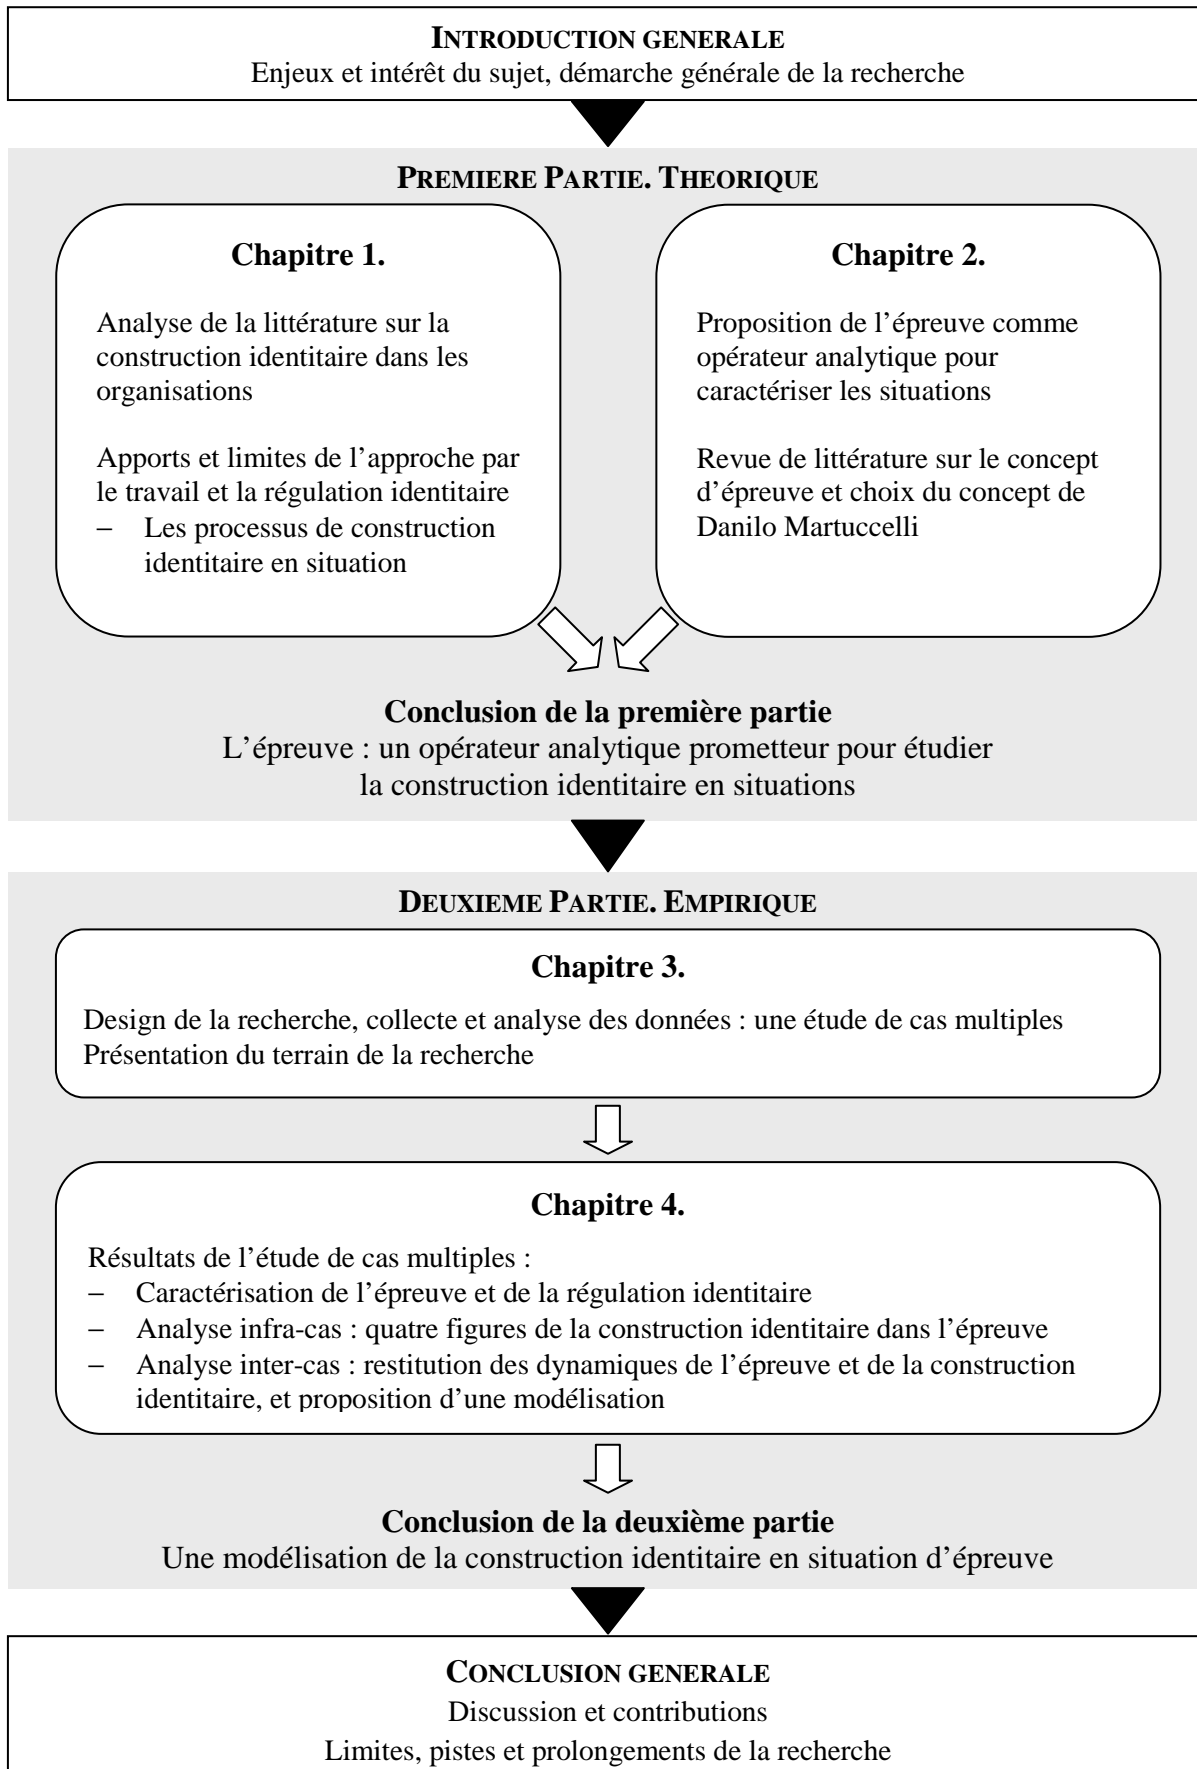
INTRODUCTION GENERALE
Enjeux et intérêt du sujet, démarche générale de la recherche

PREMIERE PARTIE. THEORIQUE

Chapitre 1.

Analyse de la littérature sur la construction identitaire dans les organisations

Apports et limites de l'approche par le travail et la régulation identitaire
– Les processus de construction identitaire en situation

Chapitre 2.

Proposition de l'épreuve comme opérateur analytique pour caractériser les situations

Revue de littérature sur le concept d'épreuve et choix du concept de Danilo Martuccelli

Conclusion de la première partie
L'épreuve : un opérateur analytique prometteur pour étudier la construction identitaire en situations

DEUXIEME PARTIE. EMPIRIQUE

Chapitre 3.

Design de la recherche, collecte et analyse des données : une étude de cas multiples
Présentation du terrain de la recherche

Chapitre 4.

Résultats de l'étude de cas multiples :
– Caractérisation de l'épreuve et de la régulation identitaire
– Analyse infra-cas : quatre figures de la construction identitaire dans l'épreuve
– Analyse inter-cas : restitution des dynamiques de l'épreuve et de la construction identitaire, et proposition d'une modélisation

Conclusion de la deuxième partie
Une modélisation de la construction identitaire en situation d'épreuve

CONCLUSION GENERALE
Discussion et contributions
Limites, pistes et prolongements de la recherche